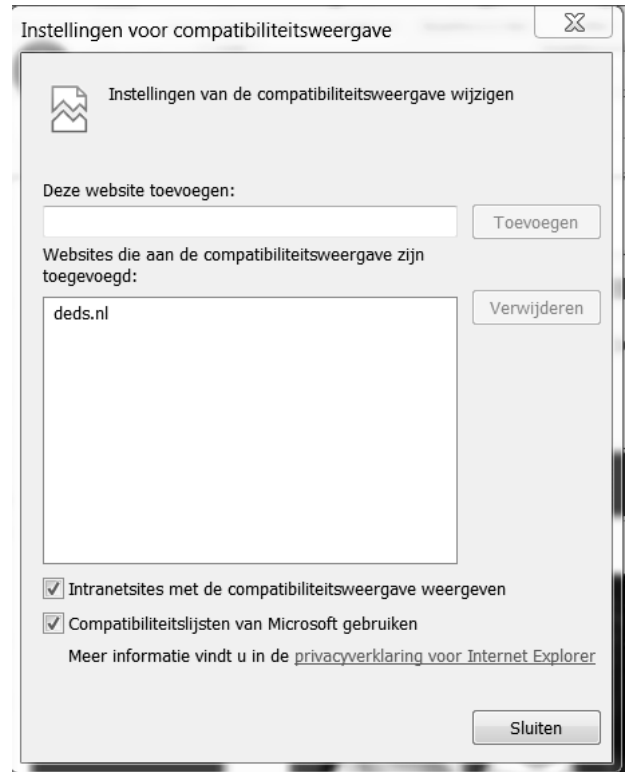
Instellingen voor compatibiliteitsweergave

Instellingen van de compatibiliteitsweergave wijzigen

Deze website toevoegen:

Toevoegen

Websites die aan de compatibiliteitsweergave zijn toegevoegd:

deds.nl

Verwijderen

Intranetsites met de compatibiliteitsweergave weergeven

Compatibiliteitslijsten van Microsoft gebruiken

Meer informatie vindt u in de privacyverklaring voor Internet Explorer

Sluiten